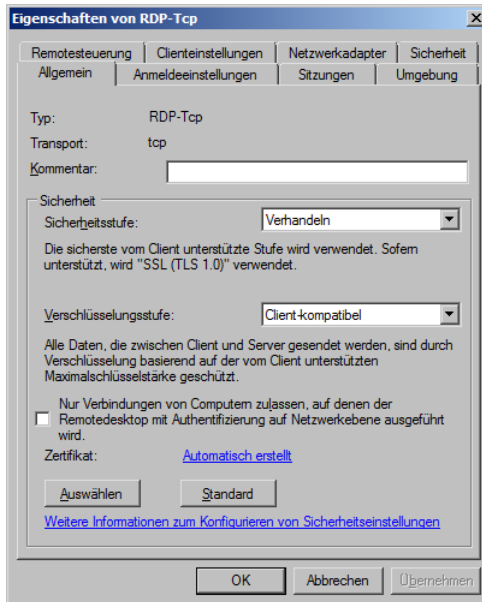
Eigenschaften von RDP-Tcp

Remotesteuerung | Clienteinstellungen | Netzwerkadapter | Sicherheit
Allgemein | Anmeldeeinstellungen | Sitzungen | Umgebung

Typ: RDP-Tcp
Transport: tcp
Kommentar:

Sicherheit
Sicherheitsstufe: Verhandeln

Die sicherste vom Client unterstützte Stufe wird verwendet. Sofern unterstützt, wird "SSL (TLS 1.0)" verwendet.

Verschlüsselungsstufe: Client-kompatibel

Alle Daten, die zwischen Client und Server gesendet werden, sind durch Verschlüsselung basierend auf der vom Client unterstützten Maximalschlüsselstärke geschützt.

Nur Verbindungen von Computern zulassen, auf denen der Remotedesktop mit Authentifizierung auf Netzwerkebene ausgeführt wird.

Zertifikat: Automatisch erstellt

Auswählen
Standard

Weitere Informationen zum Konfigurieren von Sicherheitseinstellungen

OK
Abbrechen
Übernehmen